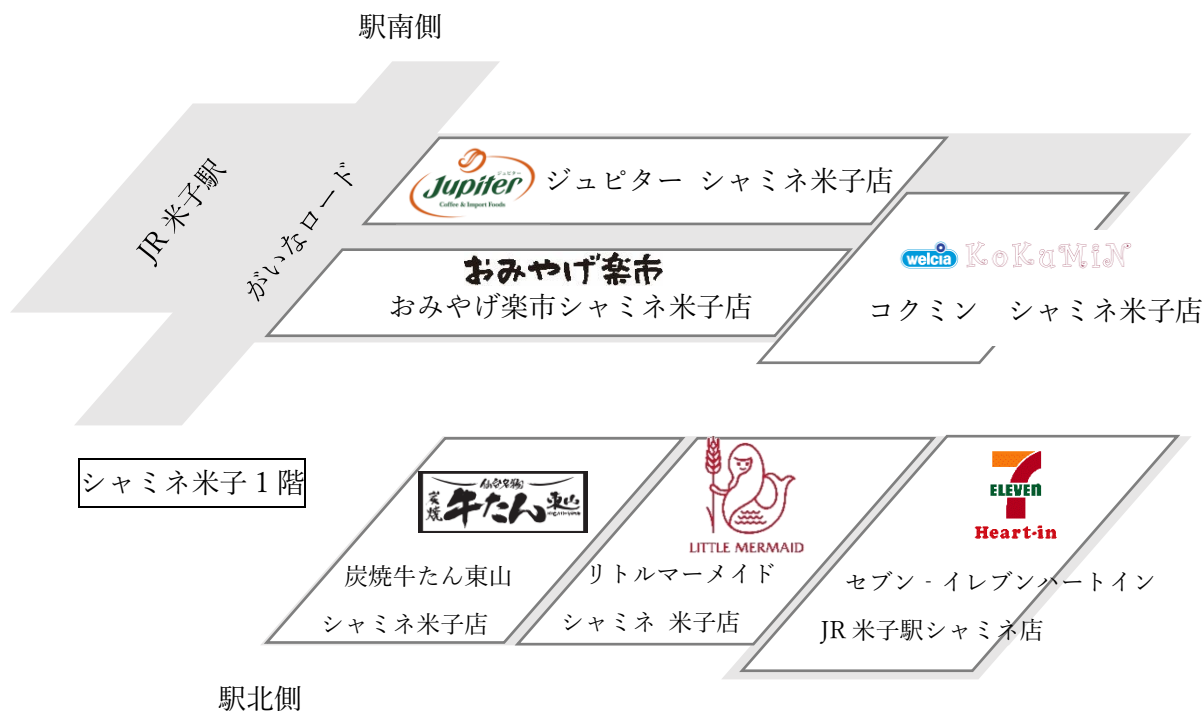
駅南側

JR米子駅

がいなロード

Jupiter ジュピター Coffee & Import Foods

ジュピター　シャミネ米子店

おみやげ楽市

おみやげ楽市シャミネ米子店

welcia KoKuMiN

コクミン　シャミネ米子店

シャミネ米子１階

炭焼 牛たん 東山

炭焼牛たん東山

シャミネ米子店

LITTLE MERMAID

リトルマーメイド

シャミネ 米子店

7 ELEVEN Heart-in

セブン‐イレブンハートイン

JR米子駅シャミネ店

駅北側